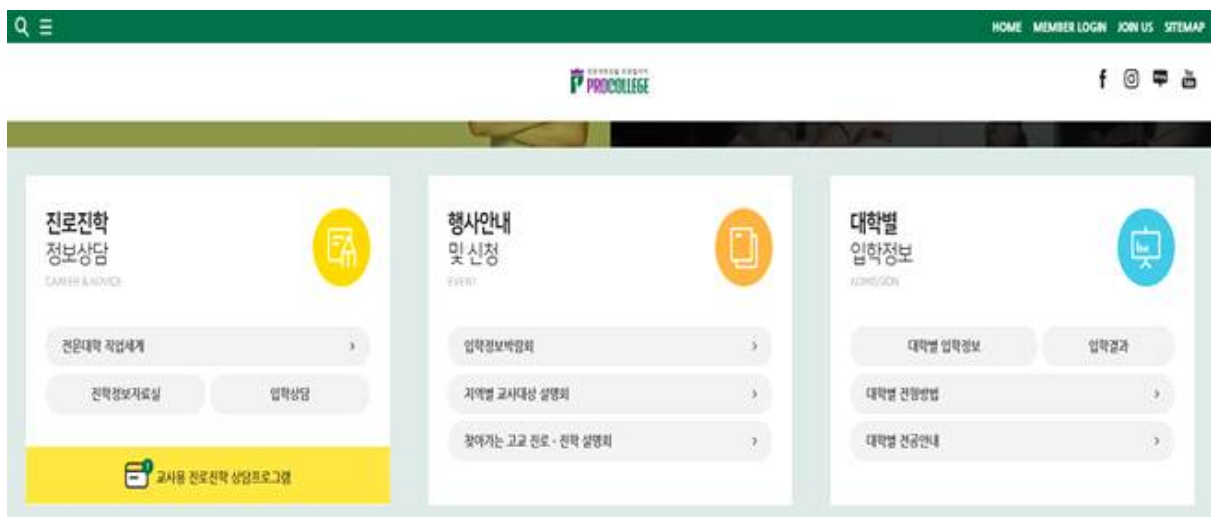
HOME MEMBER LOGIN JOIN US SITEMAP

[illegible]
PROCOLLEGE

진로진학
정보상담
CAREER & ADVICE

전문대학 직업세계 ›

진학정보자료실

입학상담

교사용 진로진학 상담프로그램

행사안내
및 신청
EVENT

입학정보박람회 ›

지역별 교사대상 설명회 ›

찾아가는 고교 진로 · 진학 설명회 ›

대학별
입학정보
ADMISSION

대학별 입학정보

입학결과

대학별 전형방법 ›

대학별 전공안내 ›